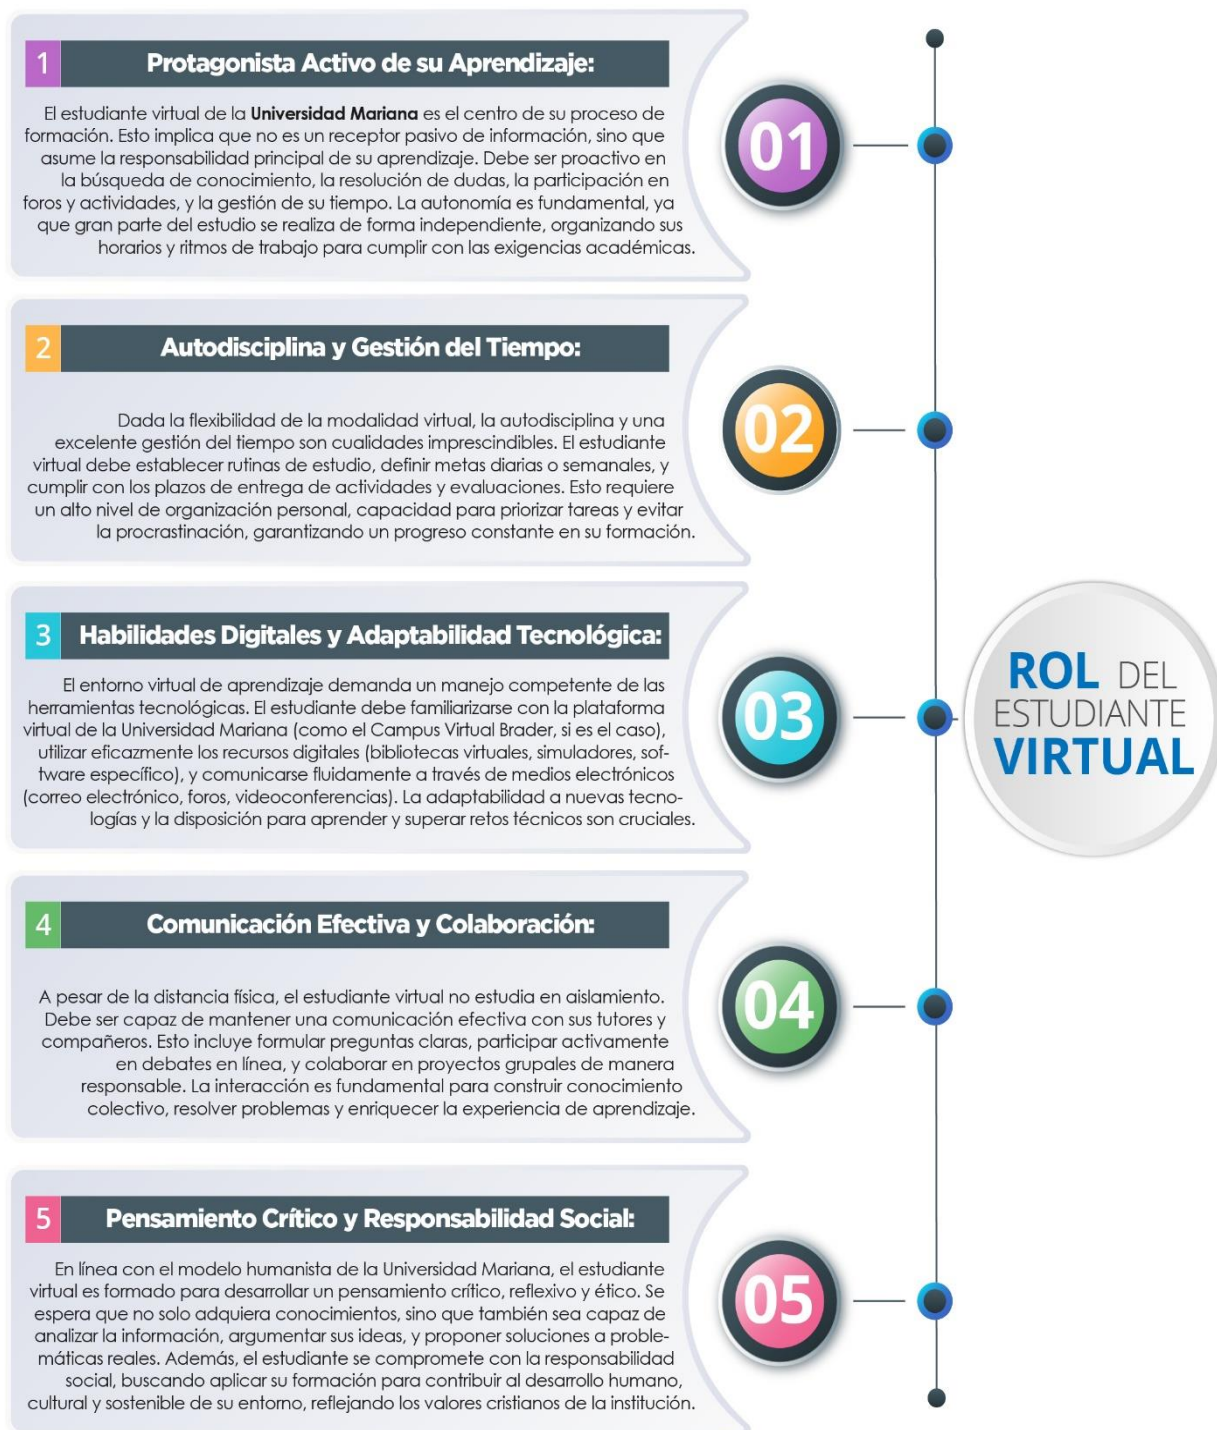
1 Protagonista Activo de su Aprendizaje:

El estudiante virtual de la **Universidad Mariana** es el centro de su proceso de formación. Esto implica que no es un receptor pasivo de información, sino que asume la responsabilidad principal de su aprendizaje. Debe ser proactivo en la búsqueda de conocimiento, la resolución de dudas, la participación en foros y actividades, y la gestión de su tiempo. La autonomía es fundamental, ya que gran parte del estudio se realiza de forma independiente, organizando sus horarios y ritmos de trabajo para cumplir con las exigencias académicas.

01

2 Autodisciplina y Gestión del Tiempo:

Dada la flexibilidad de la modalidad virtual, la autodisciplina y una excelente gestión del tiempo son cualidades imprescindibles. El estudiante virtual debe establecer rutinas de estudio, definir metas diarias o semanales, y cumplir con los plazos de entrega de actividades y evaluaciones. Esto requiere un alto nivel de organización personal, capacidad para priorizar tareas y evitar la procrastinación, garantizando un progreso constante en su formación.

02

3 Habilidades Digitales y Adaptabilidad Tecnológica:

El entorno virtual de aprendizaje demanda un manejo competente de las herramientas tecnológicas. El estudiante debe familiarizarse con la plataforma virtual de la Universidad Mariana (como el Campus Virtual Brader, si es el caso), utilizar eficazmente los recursos digitales (bibliotecas virtuales, simuladores, software específico), y comunicarse fluidamente a través de medios electrónicos (correo electrónico, foros, videoconferencias). La adaptabilidad a nuevas tecnologías y la disposición para aprender y superar retos técnicos son cruciales.

03

ROL DEL ESTUDIANTE VIRTUAL

4 Comunicación Efectiva y Colaboración:

A pesar de la distancia física, el estudiante virtual no estudia en aislamiento. Debe ser capaz de mantener una comunicación efectiva con sus tutores y compañeros. Esto incluye formular preguntas claras, participar activamente en debates en línea, y colaborar en proyectos grupales de manera responsable. La interacción es fundamental para construir conocimiento colectivo, resolver problemas y enriquecer la experiencia de aprendizaje.

04

5 Pensamiento Crítico y Responsabilidad Social:

En línea con el modelo humanista de la Universidad Mariana, el estudiante virtual es formado para desarrollar un pensamiento crítico, reflexivo y ético. Se espera que no solo adquiera conocimientos, sino que también sea capaz de analizar la información, argumentar sus ideas, y proponer soluciones a problemáticas reales. Además, el estudiante se compromete con la responsabilidad social, buscando aplicar su formación para contribuir al desarrollo humano, cultural y sostenible de su entorno, reflejando los valores cristianos de la institución.

05